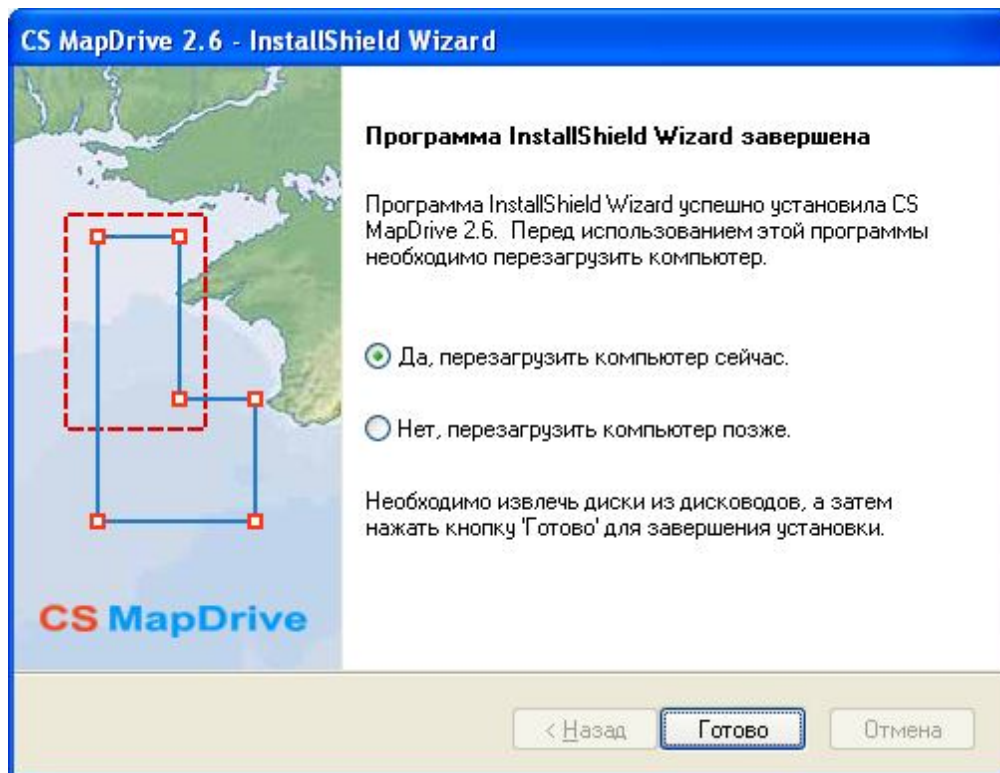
CS MapDrive 2.6 - InstallShield Wizard

CS MapDrive

Программа InstallShield Wizard завершена

Программа InstallShield Wizard успешно установила CS MapDrive 2.6. Перед использованием этой программы необходимо перезагрузить компьютер.

Да, перезагрузить компьютер сейчас.

Нет, перезагрузить компьютер позже.

Необходимо извлечь диски из дисководов, а затем нажать кнопку 'Готово' для завершения установки.

< Назад

Готово

Отмена